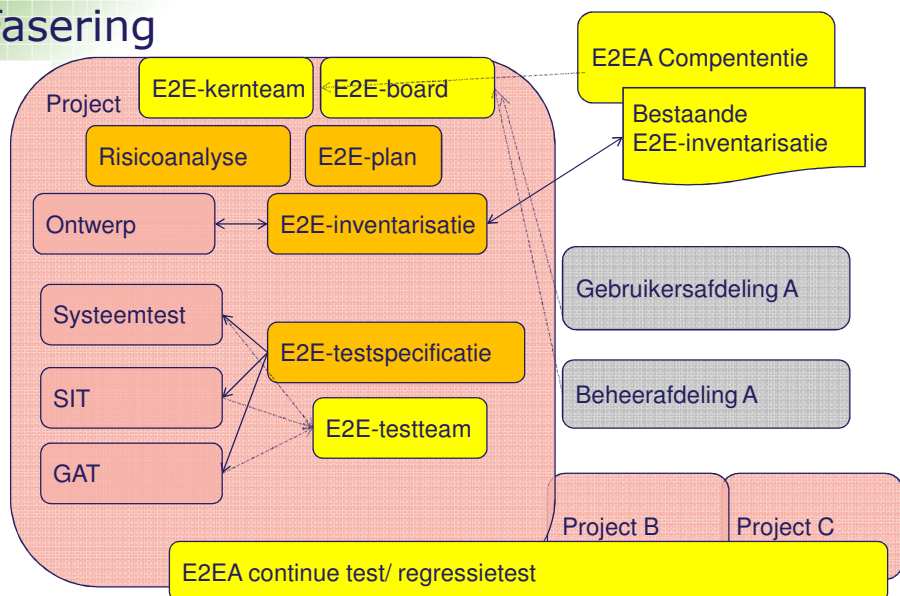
asering

E2EA Compentientie

Project

E2E-kernteam

E2E-board

Bestaande E2E-inventarisatie

Risicoanalyse

E2E-plan

Ontwerp

E2E-inventarisatie

Gebruikersafdeling A

Systeemtest

E2E-testspecificatie

SIT

Beheerafdeling A

E2E-testteam

GAT

Project B

Project C

E2EA continue test/ regressietest